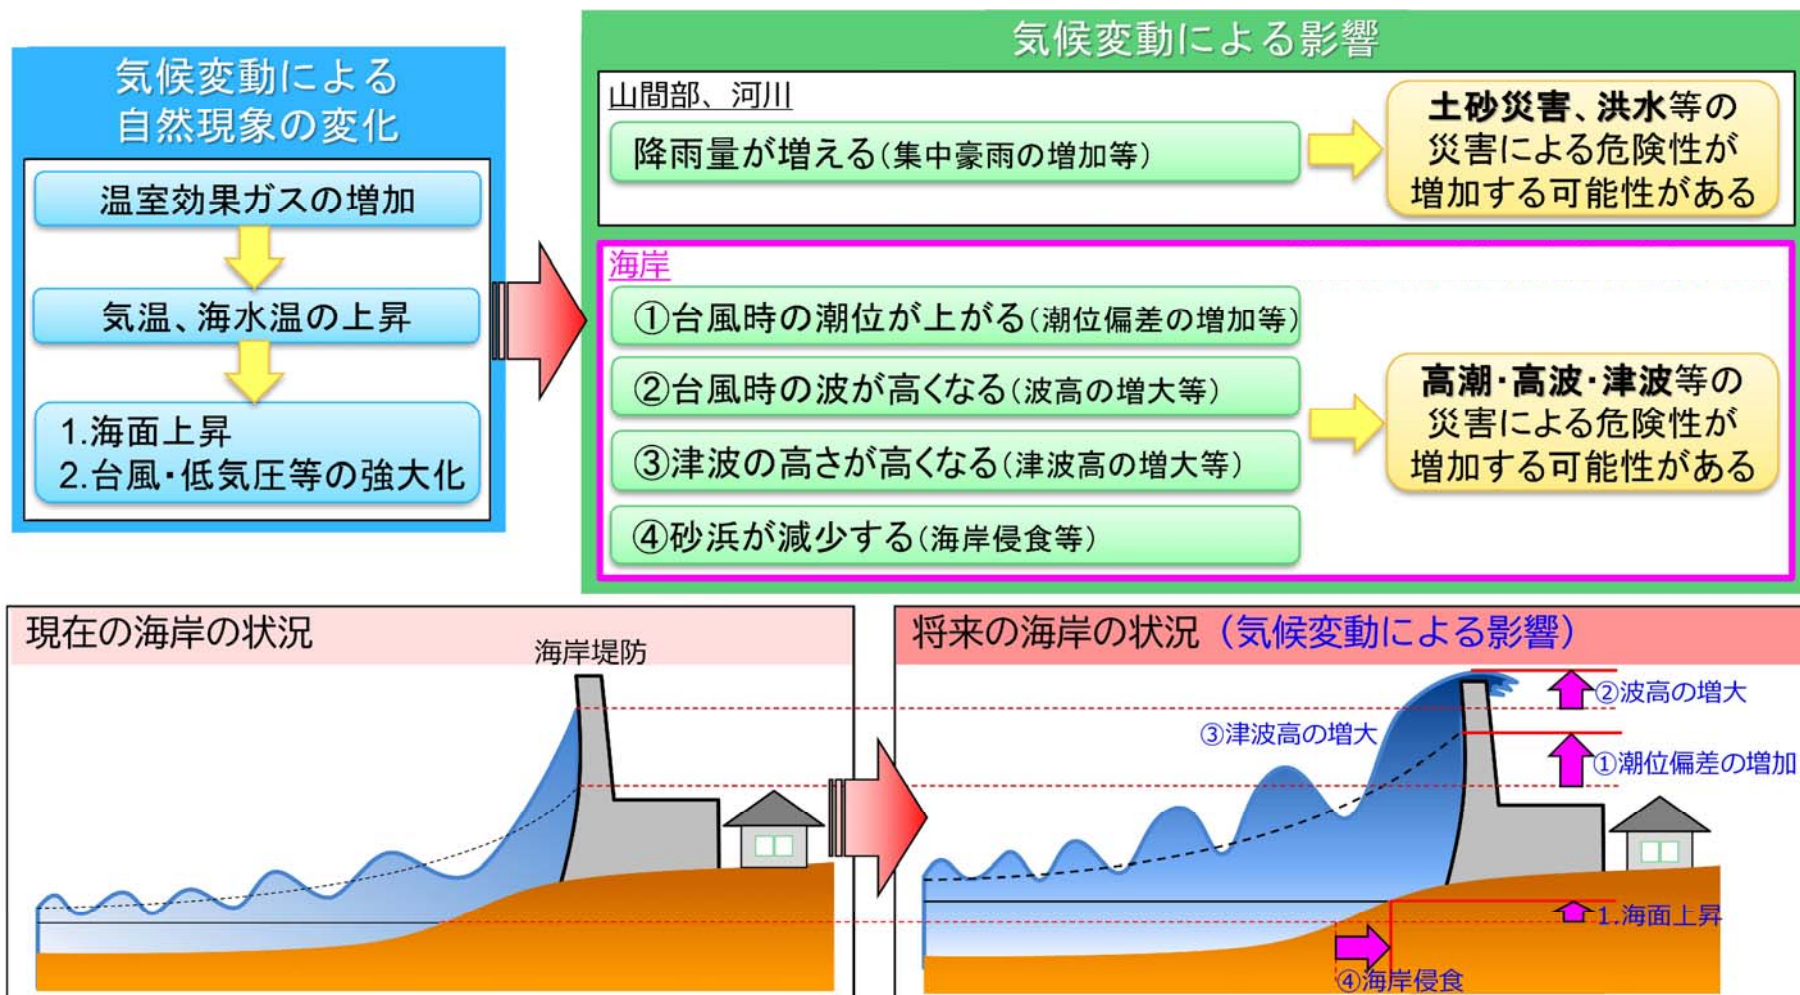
気候変動による自然現象の変化

温室効果ガスの増加

気温、海水温の上昇

1.海面上昇
2.台風・低気圧等の強大化

気候変動による影響

山間部、河川

降雨量が増える(集中豪雨の増加等)

土砂災害、洪水等の災害による危険性が増加する可能性がある

海岸

①台風時の潮位が上がる(潮位偏差の増加等)

②台風時の波が高くなる(波高の増大等)

③津波の高さが高くなる(津波高の増大等)

④砂浜が減少する(海岸侵食等)

高潮・高波・津波等の災害による危険性が増加する可能性がある

現在の海岸の状況

海岸堤防

将来の海岸の状況(気候変動による影響)

②波高の増大

③津波高の増大

①潮位偏差の増加

1.海面上昇

④海岸侵食